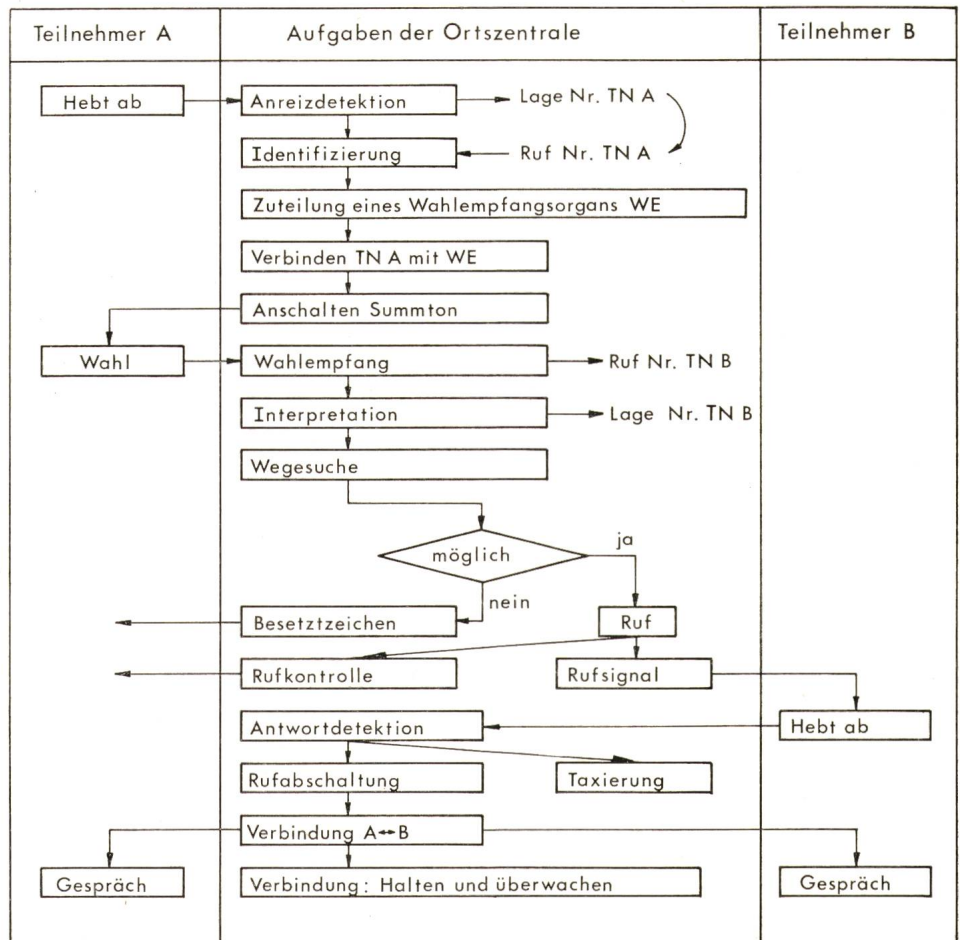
Teilnehmer A

Aufgaben der Ortszentrale

Teilnehmer B

Hebt ab

Anreizdetektion

Lage Nr. TN A

Identifizierung

Ruf Nr. TN A

Zuteilung eines Wahlempfangsorgans WE

Verbinden TN A mit WE

Anschalten Summton

Wahl

Wahlempfang

Ruf Nr. TN B

Interpretation

Lage Nr. TN B

Wegesuche

möglich

ja

nein

Besetztzeichen

Ruf

Rufkontrolle

Rufsignal

Antwortdetektion

Hebt ab

Rufabschaltung

Taxierung

Verbindung A↔B

Gespräch

Verbindung: Halten und überwachen

Gespräch